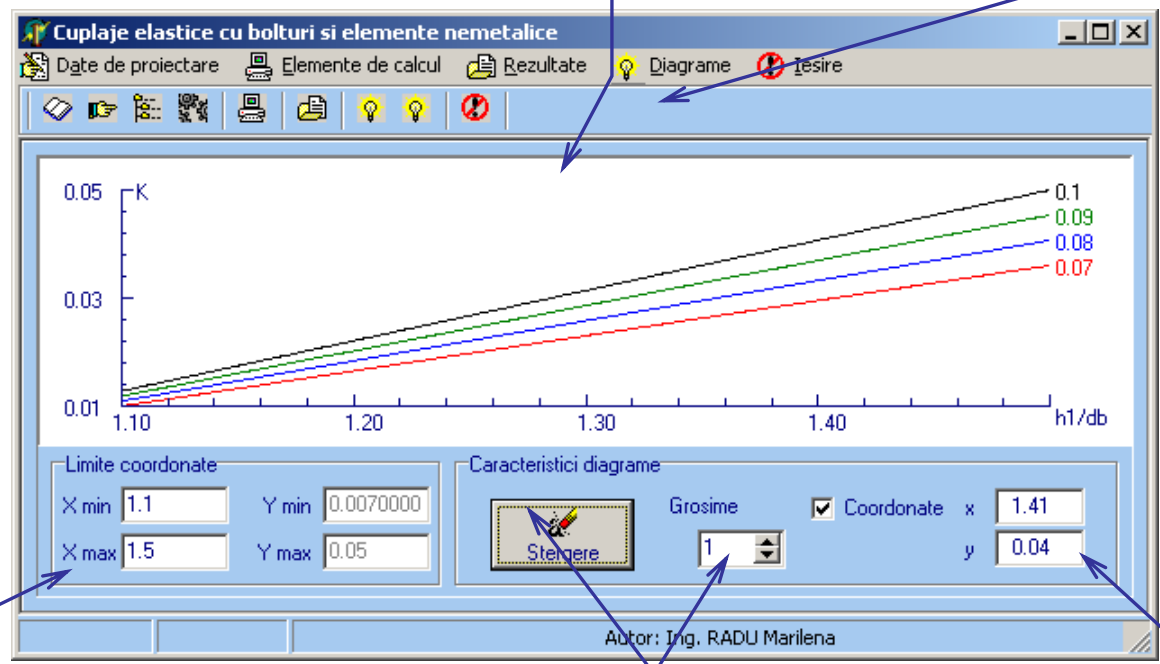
Cuplaje elastice cu bolturi si elemente nemetalice

Date de proiectare   Elemente de calcul   Rezultate   Diagrame   Iesire

0.05 K
0.03
0.01
1.10   1.20   1.30   1.40   h1/db

0.1
0.09
0.08
0.07

Limite coordonate
X min 1.1   Y min 0.0070000
X max 1.5   Y max 0.05

Caracteristici diagrame
Stergere   Grosime 1   Coordonate   x 1.41   y 0.04

Autor: Ing. RADU Marilena